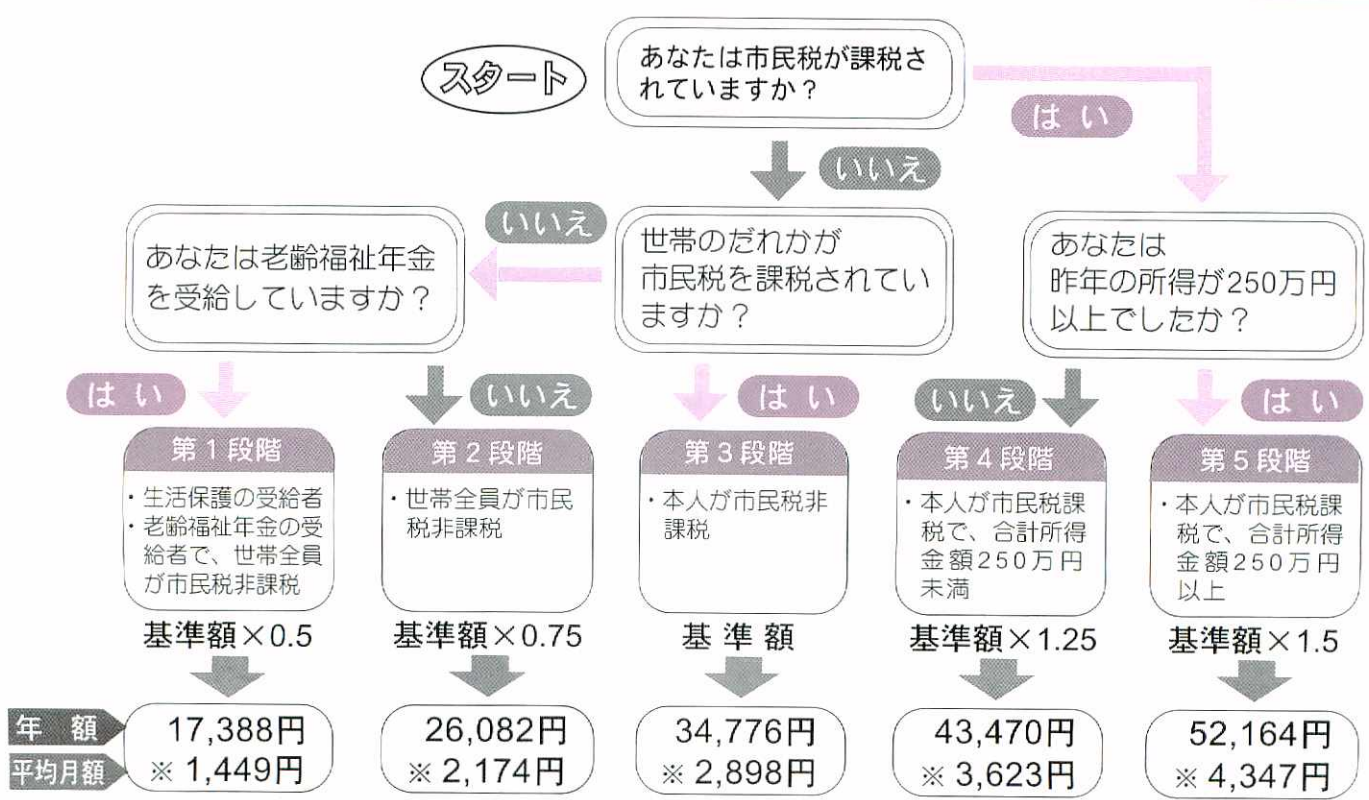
スタート

あなたは市民税が課税されていますか？

はい

いいえ

世帯のだれかが市民税を課税されていますか？

いいえ

あなたは老齢福祉年金を受給していますか？

あなたは昨年の所得が250万円以上でしたか？

はい

いいえ

はい

いいえ

はい

第１段階
・生活保護の受給者
・老齢福祉年金の受給者で、世帯全員が市民税非課税

基準額×0.5

第２段階
・世帯全員が市民税非課税

基準額×0.75

第３段階
・本人が市民税非課税

基準額

第４段階
・本人が市民税課税で、合計所得金額250万円未満

基準額×1.25

第５段階
・本人が市民税課税で、合計所得金額250万円以上

基準額×1.5

年　額
平均月額

17,388円
※ 1,449円

26,082円
※ 2,174円

34,776円
※ 2,898円

43,470円
※ 3,623円

52,164円
※ 4,347円